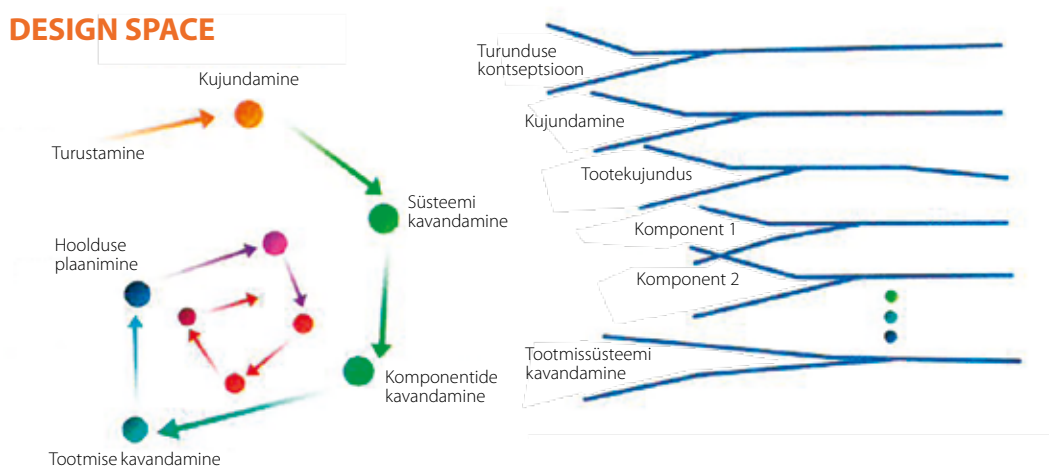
DESIGN SPACE

Kujundamine

Turustamine

Süsteemi kavandamine

Hoolduse plaanimine

Komponentide kavandamine

Tootmise kavandamine

Turunduse kontseptsioon

Kujundamine

Tootekujundus

Komponent 1

Komponent 2

Tootmissüsteemi kavandamine